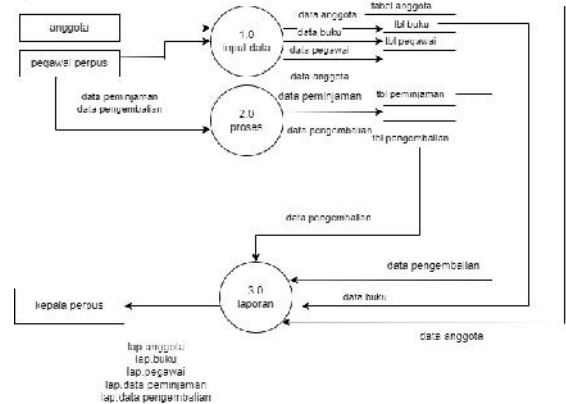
anggota

pegawai perpus

1.0
input data

data anggota

tabel anggota

data buku

tbl buku

data pegawai

tbl pegawai

data anggota

data peminjaman
data pengembalian

2.0
proses

data peminjaman

tbl peminjaman

data pengembalian

tbl pengembalian

data pengembalian

data pengembalian

3.0
laporan

data buku

kepala perpus

data anggota

lap.anggota
lap.buku
lap.pegawai
lap.data peminjaman
lap.data pengembalian